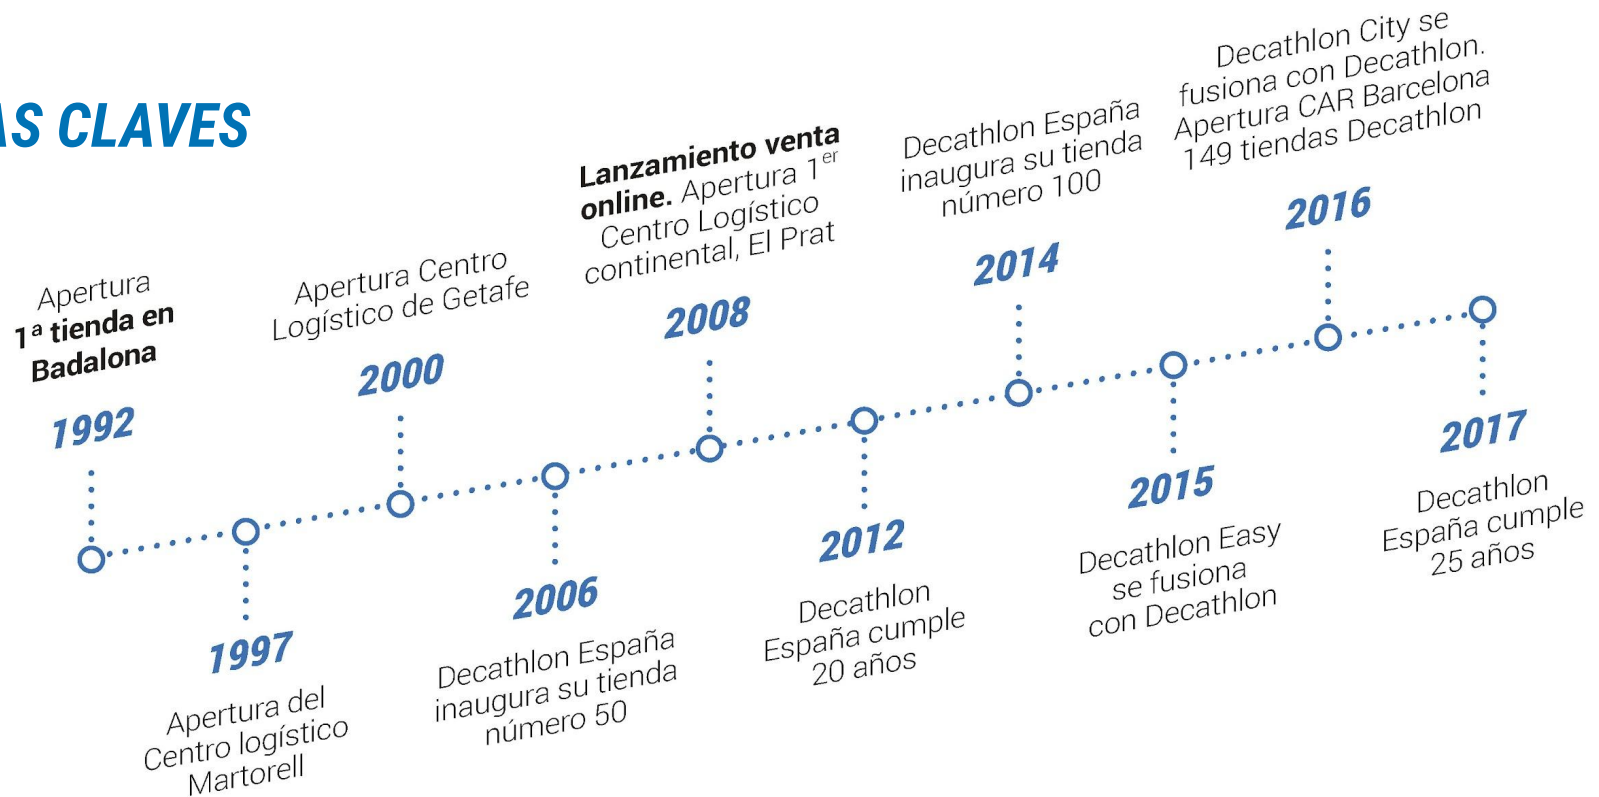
AS CLAVES

1992
Apertura 1ª tienda en Badalona

1997
Apertura del Centro logístico Martorell

2000
Apertura Centro Logístico de Getafe

2006
Decathlon España inaugura su tienda número 50

2008
**Lanzamiento venta online.** Apertura 1$^{er}$ Centro Logístico continental, El Prat

2012
Decathlon España cumple 20 años

2014
Decathlon España inaugura su tienda número 100

2015
Decathlon Easy se fusiona con Decathlon

2016
Decathlon City se fusiona con Decathlon. Apertura CAR Barcelona 149 tiendas Decathlon

2017
Decathlon España cumple 25 años